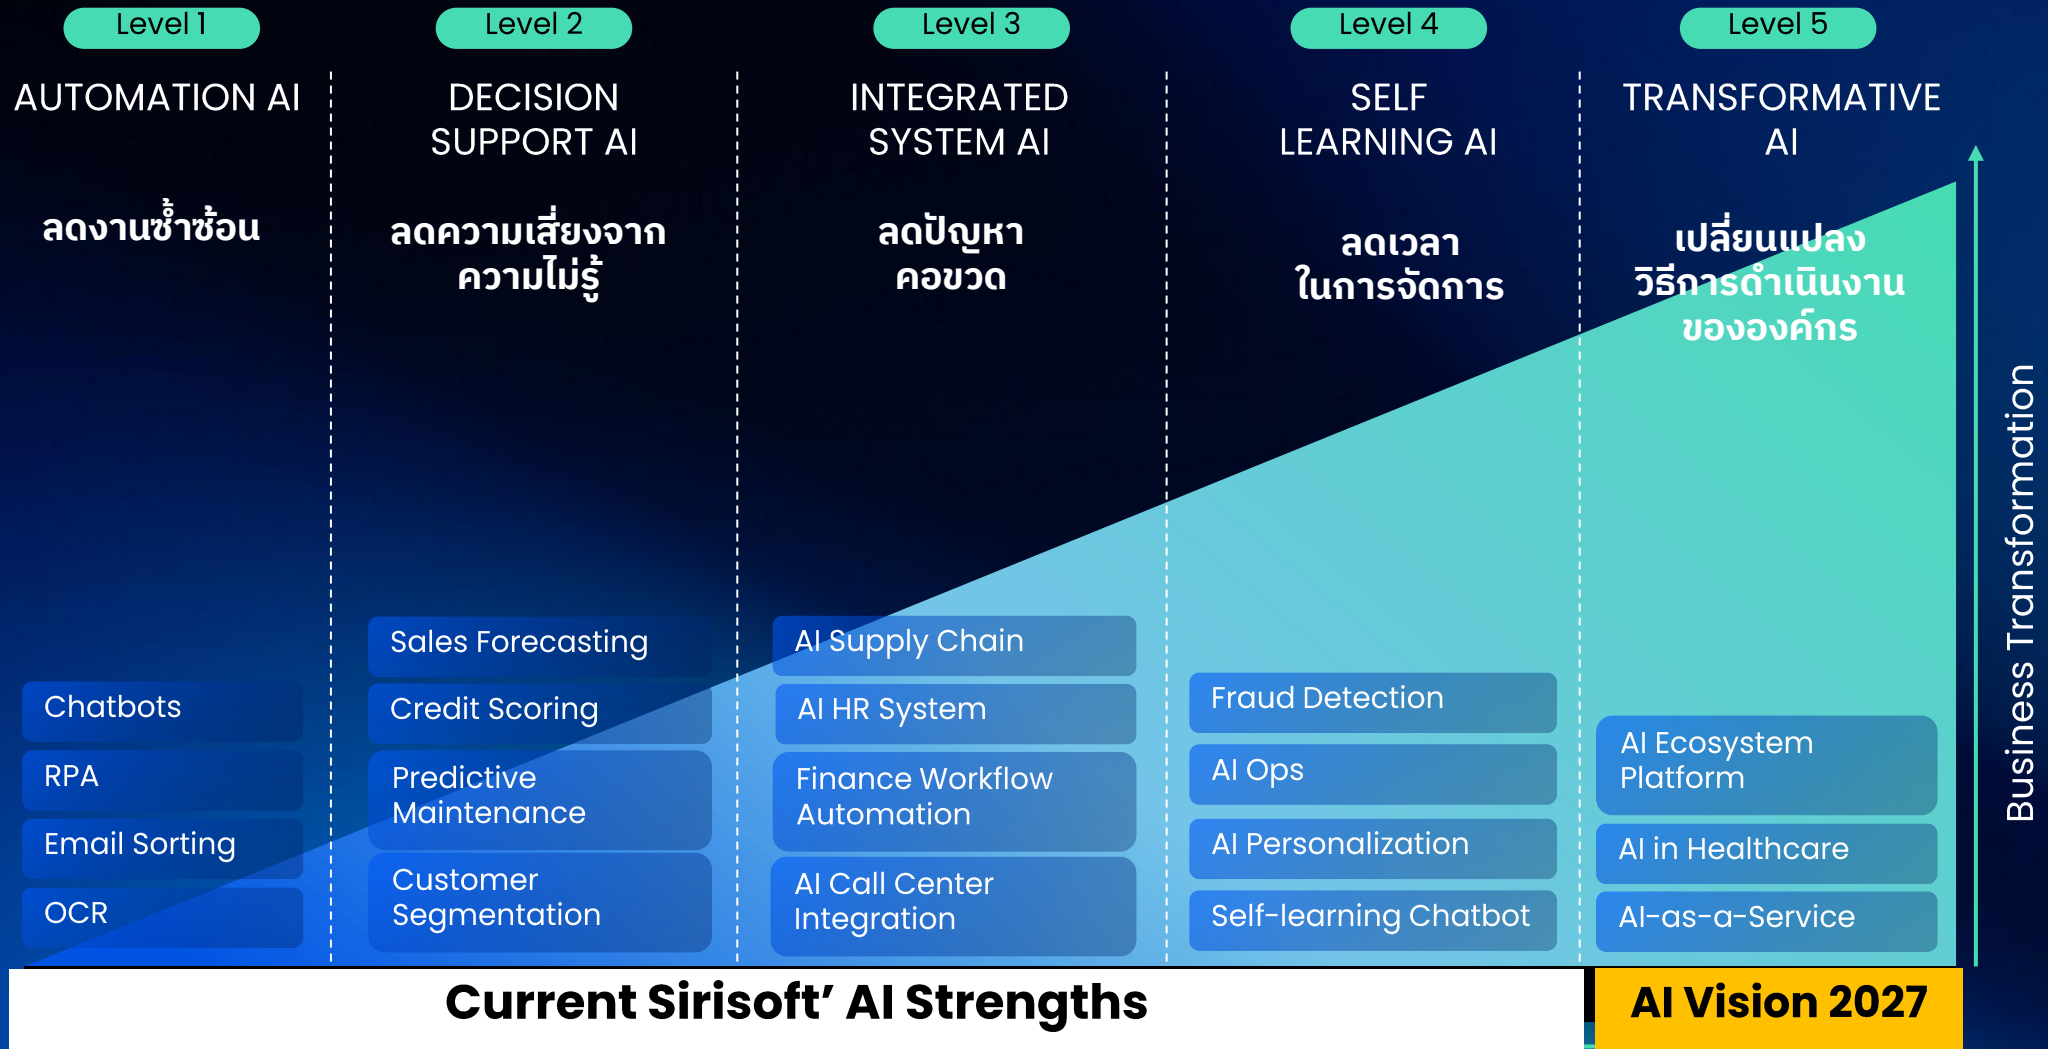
Level 1

AUTOMATION AI

ลดงานซ้ำซ้อน

Chatbots

RPA

Email Sorting

OCR

Level 2

DECISION SUPPORT AI

ลดความเสี่ยงจากความไม่รู้

Sales Forecasting

Credit Scoring

Predictive Maintenance

Customer Segmentation

Level 3

INTEGRATED SYSTEM AI

ลดปัญหาคอขวด

AI Supply Chain

AI HR System

Finance Workflow Automation

AI Call Center Integration

Level 4

SELF LEARNING AI

ลดเวลาในการจัดการ

Fraud Detection

AI Ops

AI Personalization

Self-learning Chatbot

Level 5

TRANSFORMATIVE AI

เปลี่ยนแปลงวิธีการดำเนินงานขององค์กร

AI Ecosystem Platform

AI in Healthcare

AI-as-a-Service

Business Transformation

Current Sirisoft’ AI Strengths

AI Vision 2027